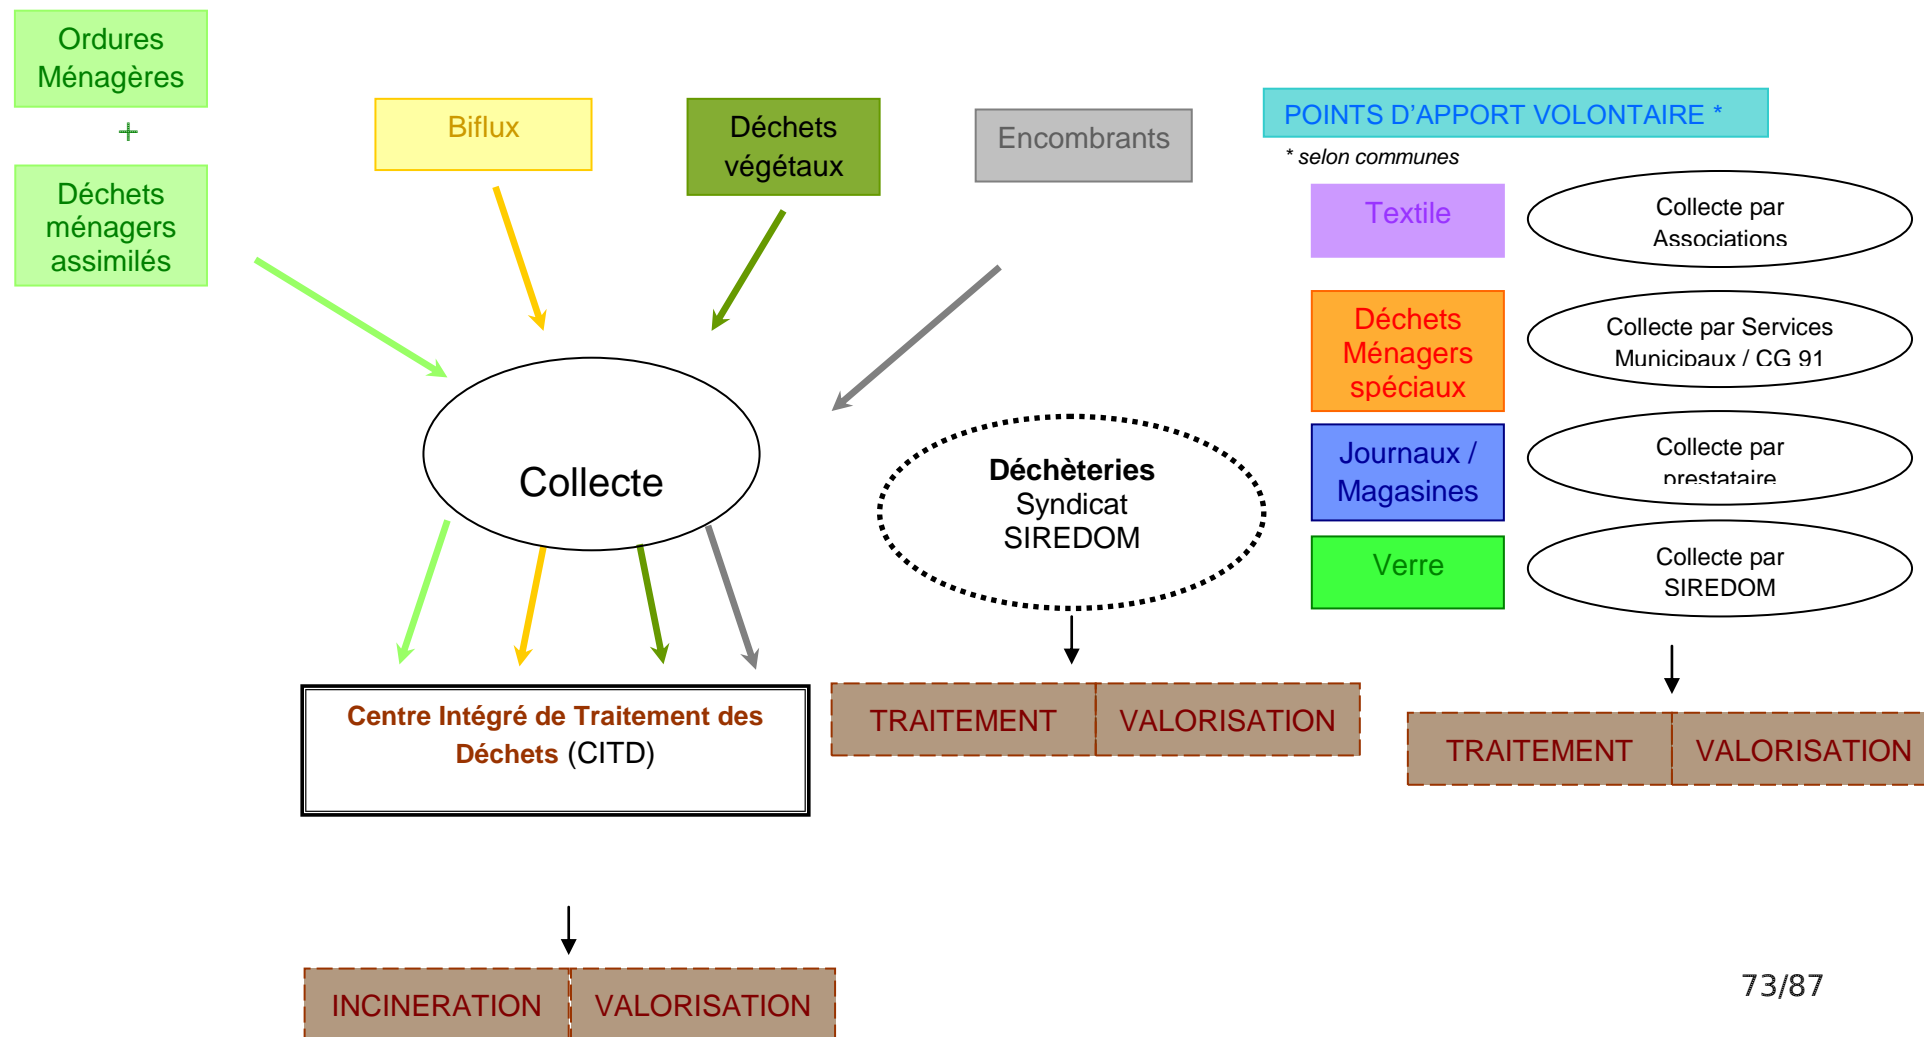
Ordures Ménagères

+

Déchets ménagers assimilés

Biflux

Déchets végétaux

Encombrants

POINTS D'APPORT VOLONTAIRE *

* selon communes

Textile

Collecte par Associations

Déchets Ménagers spéciaux

Collecte par Services Municipaux / CG 91

Journaux / Magasines

Collecte par prestataire

Verre

Collecte par SIREDOM

Collecte

Déchèteries Syndicat SIREDOM

Centre Intégré de Traitement des Déchets (CITD)

| TRAITEMENT | VALORISATION |
|---|---|

| TRAITEMENT | VALORISATION |
|---|---|

| INCINERATION | VALORISATION |
|---|---|

73/87